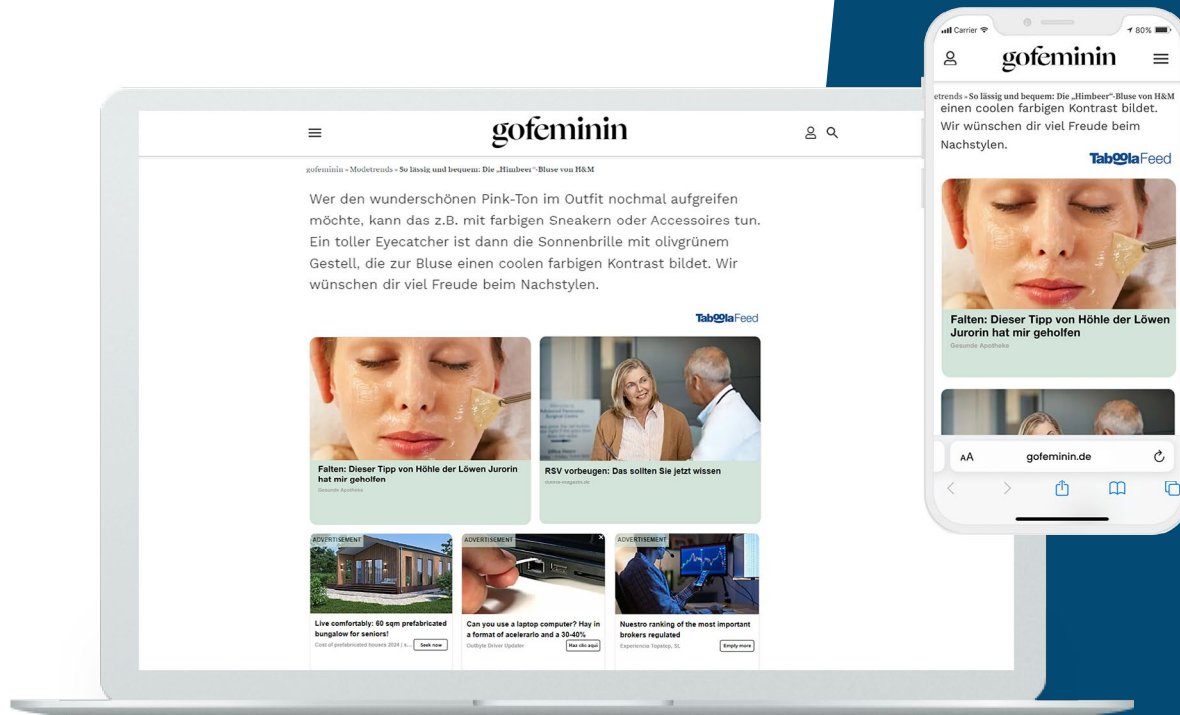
gofeminin

gofeminin » Modetrends » So lässig und bequem: Die „Himbeer"-Bluse von H&M

Wer den wunderschönen Pink-Ton im Outfit nochmal aufgreifen möchte, kann das z.B. mit farbigen Sneakern oder Accessoires tun. Ein toller Eyecatcher ist dann die Sonnenbrille mit olivgrünem Gestell, die zur Bluse einen coolen farbigen Kontrast bildet. Wir wünschen dir viel Freude beim Nachstylen.

TaboolaFeed

Falten: Dieser Tipp von Höhle der Löwen Jurorin hat mir geholfen
Gesunde Apotheke

RSV vorbeugen: Das sollten Sie jetzt wissen
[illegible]

ADVERTISEMENT
Live comfortably: 60 sqm prefabricated bungalow for seniors!
Cost of prefabricated houses 2024 | s... Seek now

ADVERTISEMENT
Can you use a laptop computer? Hay in a format of acelerario and a 30-40%
Outbyte Driver Updater Haz clic aquí

ADVERTISEMENT
Nuestro ranking of the most important brokers regulated
Experiencia Topstep, SL Empty more

Carrier 80%
gofeminin
etrends » So lässig und bequem: Die „Himbeer"-Bluse von H&M
einen coolen farbigen Kontrast bildet. Wir wünschen dir viel Freude beim Nachstylen.
TaboolaFeed
Falten: Dieser Tipp von Höhle der Löwen Jurorin hat mir geholfen
Gesunde Apotheke
AA gofeminin.de